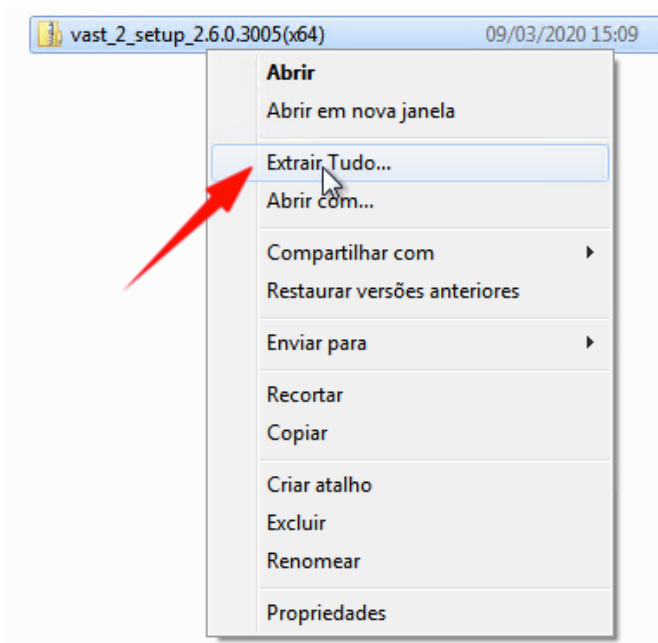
vast_2_setup_2.6.0.3005(x64) 09/03/2020 15:09

Abrir
Abrir em nova janela

Extrair Tudo...
Abrir com...

Compartilhar com
Restaurar versões anteriores

Enviar para

Recortar
Copiar

Criar atalho
Excluir
Renomear

Propriedades